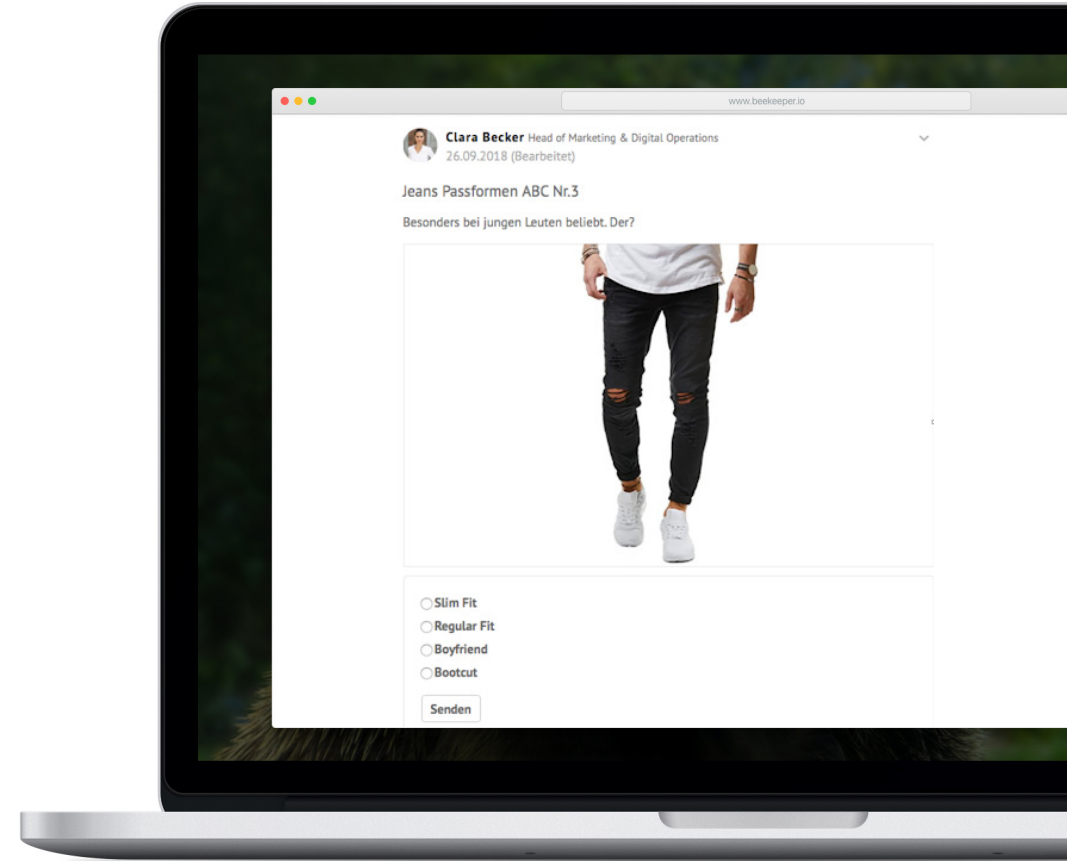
www.beekeeper.io

Clara Becker Head of Marketing & Digital Operations
26.09.2018 (Bearbeitet)

Jeans Passformen ABC Nr.3

Besonders bei jungen Leuten beliebt. Der?

Slim Fit
Regular Fit
Boyfriend
Bootcut

Senden